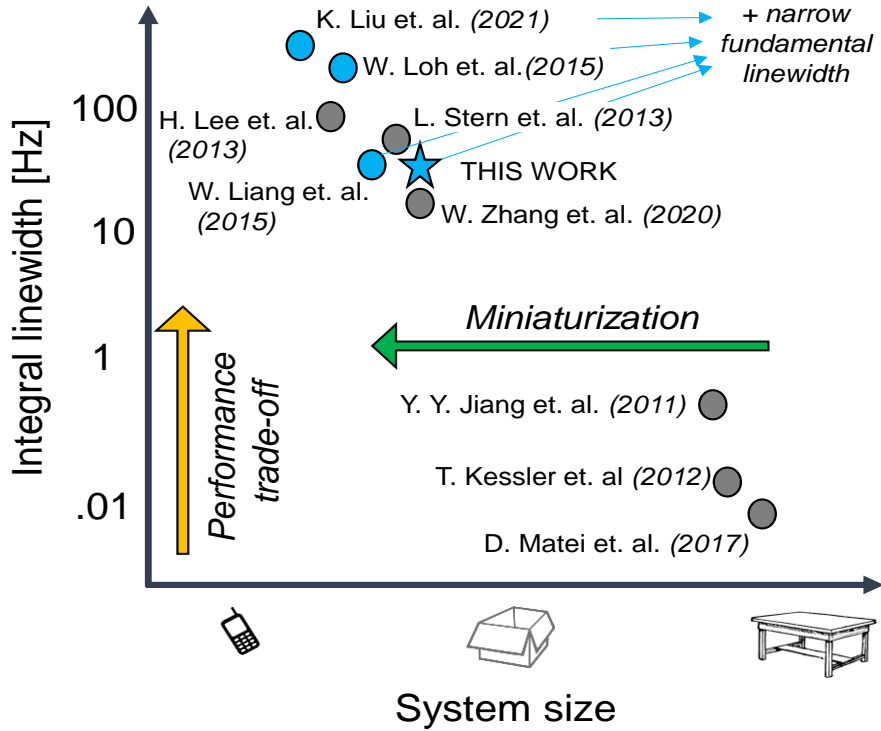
K. Liu et. al. (2021)

+ narrow fundamental linewidth

W. Loh et. al.(2015)

100

H. Lee et. al. (2013)

L. Stern et. al. (2013)

THIS WORK

W. Liang et. al. (2015)

W. Zhang et. al. (2020)

10

Integral linewidth [Hz]

Miniaturization

1

Performance trade-off

Y. Y. Jiang et. al. (2011)

T. Kessler et. al (2012)

.01

D. Matei et. al. (2017)

System size